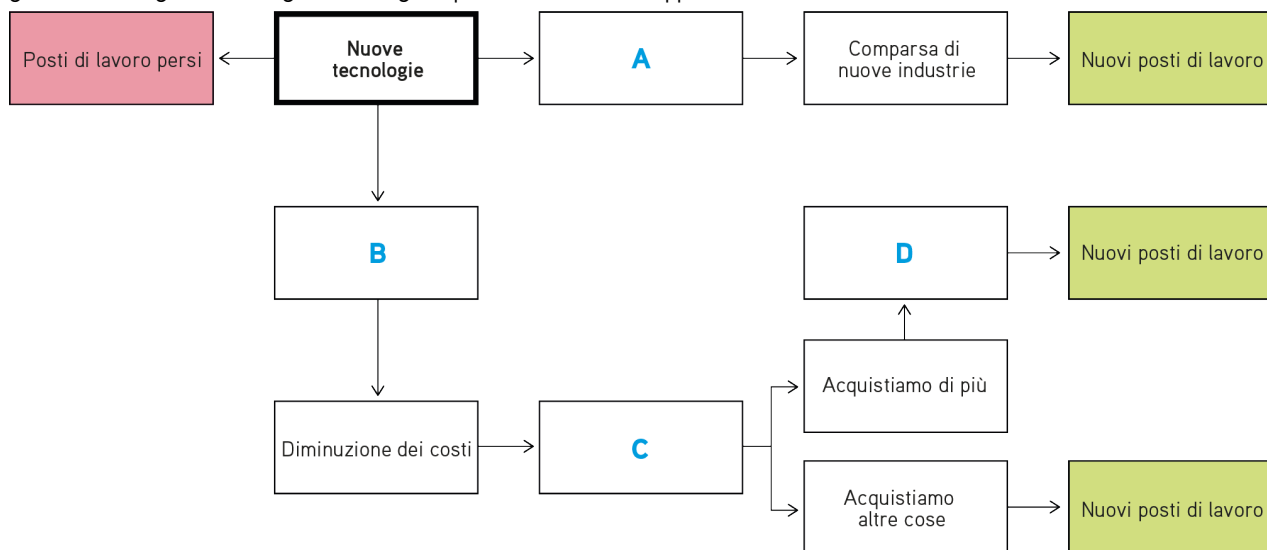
Posti di lavoro persi

Nuove tecnologie

A

Comparsa di nuove industrie

Nuovi posti di lavoro

B

D

Nuovi posti di lavoro

Acquistiamo di più

Diminuzione dei costi

C

Acquistiamo altre cose

Nuovi posti di lavoro